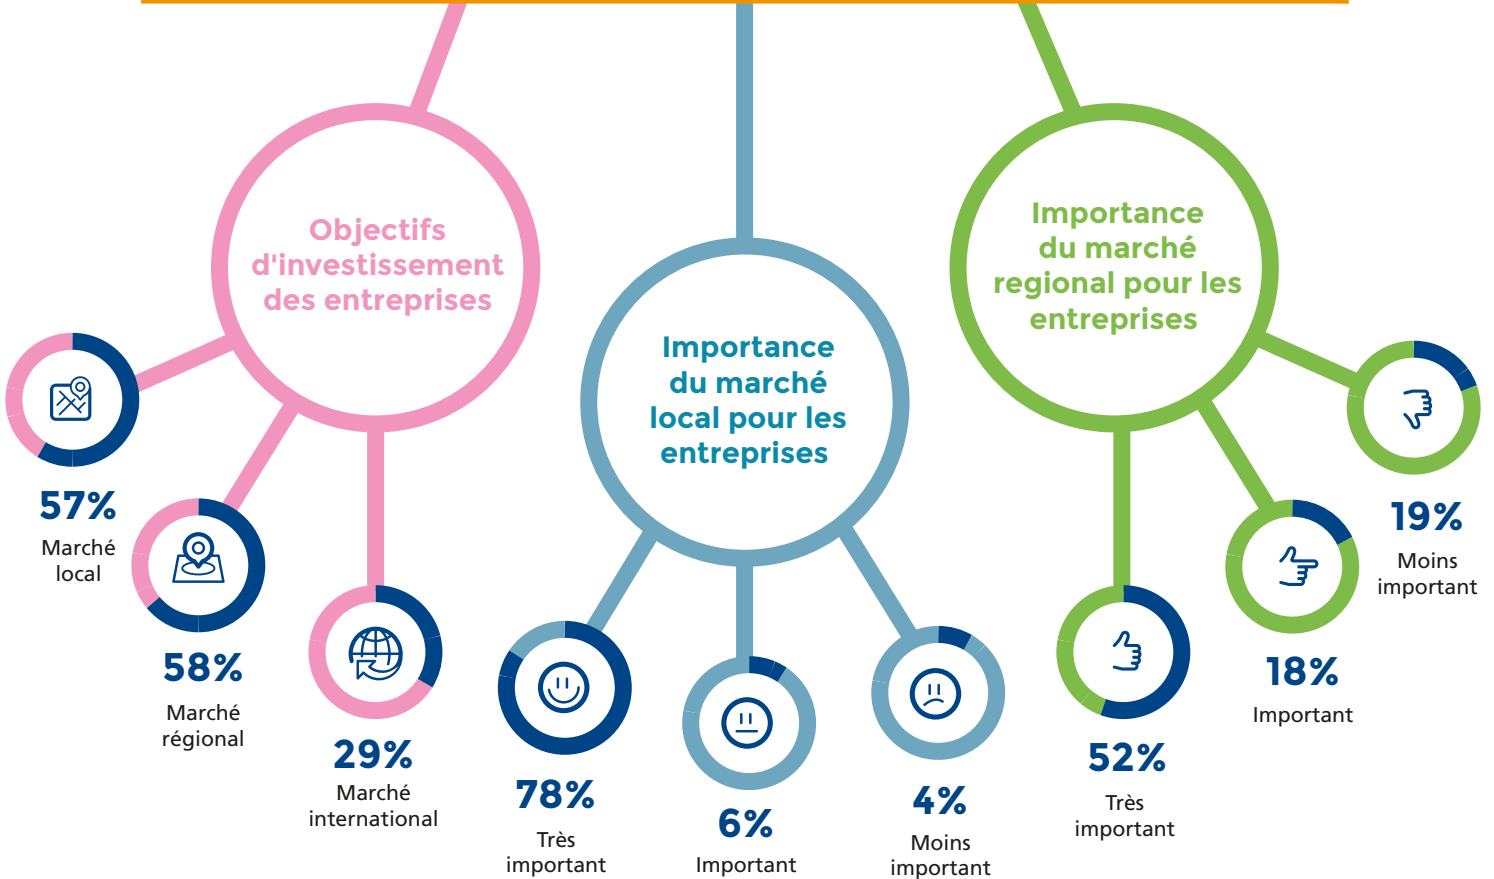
Objectifs d'investissement des entreprises

57%
Marché local

58%
Marché régional

29%
Marché international

Importance du marché local pour les entreprises

78%
Très important

6%
Important

4%
Moins important

Importance du marché regional pour les entreprises

52%
Très important

18%
Important

19%
Moins important